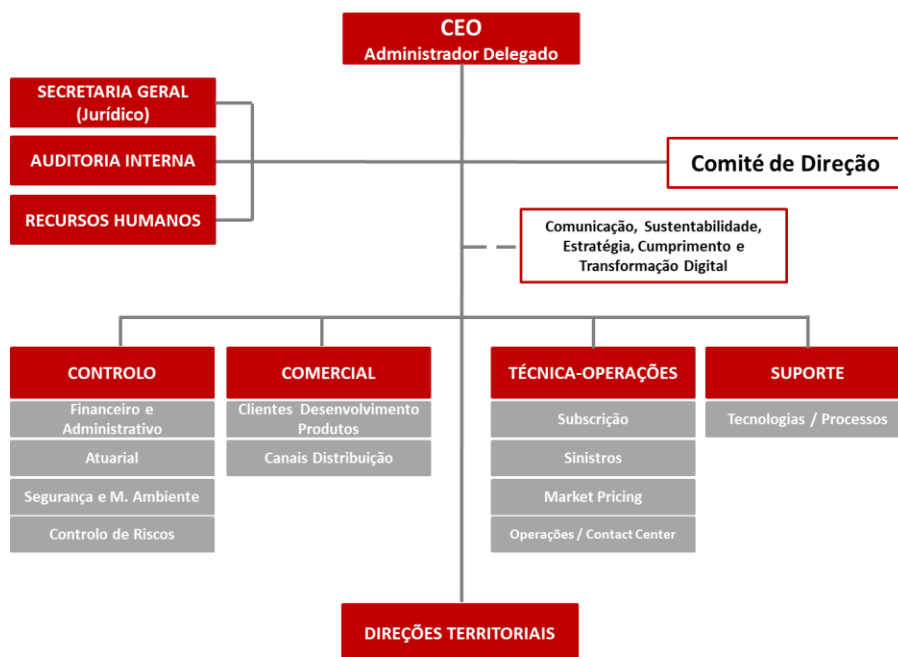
CEO
Administrador Delegado

SECRETARIA GERAL (Jurídico)

AUDITORIA INTERNA

RECURSOS HUMANOS

Comité de Direção

Comunicação, Sustentabilidade, Estratégia, Cumprimento e Transformação Digital

CONTROLO
Financeiro e Administrativo
Atuarial
Segurança e M. Ambiente
Controlo de Riscos

COMERCIAL
Clientes Desenvolvimento Produtos
Canais Distribuição

TÉCNICA-OPERAÇÕES
Subscrição
Sinistros
Market Pricing
Operações / Contact Center

SUPORTE
Tecnologias / Processos

DIREÇÕES TERRITORIAIS